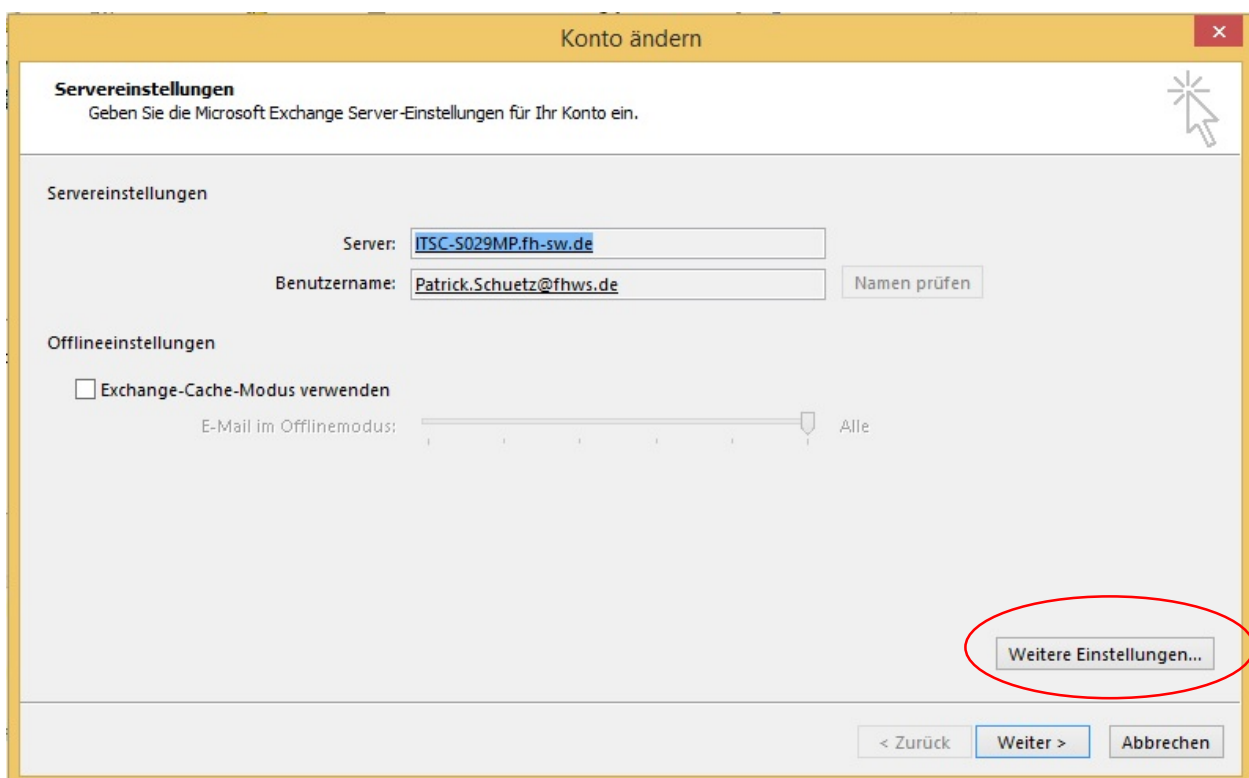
Konto ändern

×

Servereinstellungen
Geben Sie die Microsoft Exchange Server-Einstellungen für Ihr Konto ein.

Servereinstellungen

Server: ITSC-S029MP.fh-sw.de

Benutzername: Patrick.Schuetz@fhws.de

Namen prüfen

Offlineeinstellungen

Exchange-Cache-Modus verwenden

E-Mail im Offlinemodus:

Alle

Weitere Einstellungen...

< Zurück

Weiter >

Abbrechen